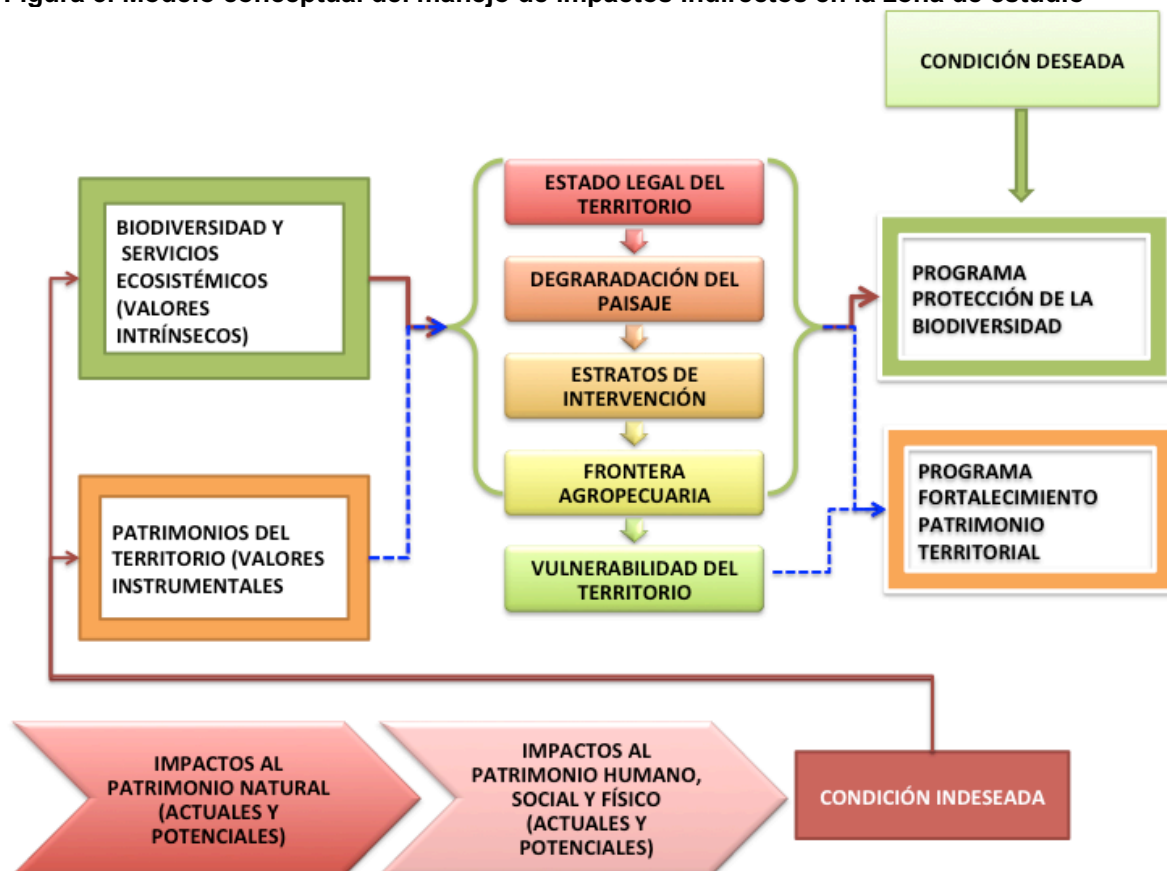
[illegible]

CONDICIÓN DESEADA

BIODIVERSIDAD Y SERVICIOS ECOSISTÉMICOS (VALORES INTRÍNSECOS)

PATRIMONIOS DEL TERRITORIO (VALORES INSTRUMENTALES

ESTADO LEGAL DEL TERRITORIO

DEGRARADACIÓN DEL PAISAJE

ESTRATOS DE INTERVENCIÓN

FRONTERA AGROPECUARIA

VULNERABILIDAD DEL TERRITORIO

PROGRAMA PROTECCIÓN DE LA BIODIVERSIDAD

PROGRAMA FORTALECIMIENTO PATRIMONIO TERRITORIAL

IMPACTOS AL PATRIMONIO NATURAL (ACTUALES Y POTENCIALES)

IMPACTOS AL PATRIMONIO HUMANO, SOCIAL Y FÍSICO (ACTUALES Y POTENCIALES)

CONDICIÓN INDESEADA